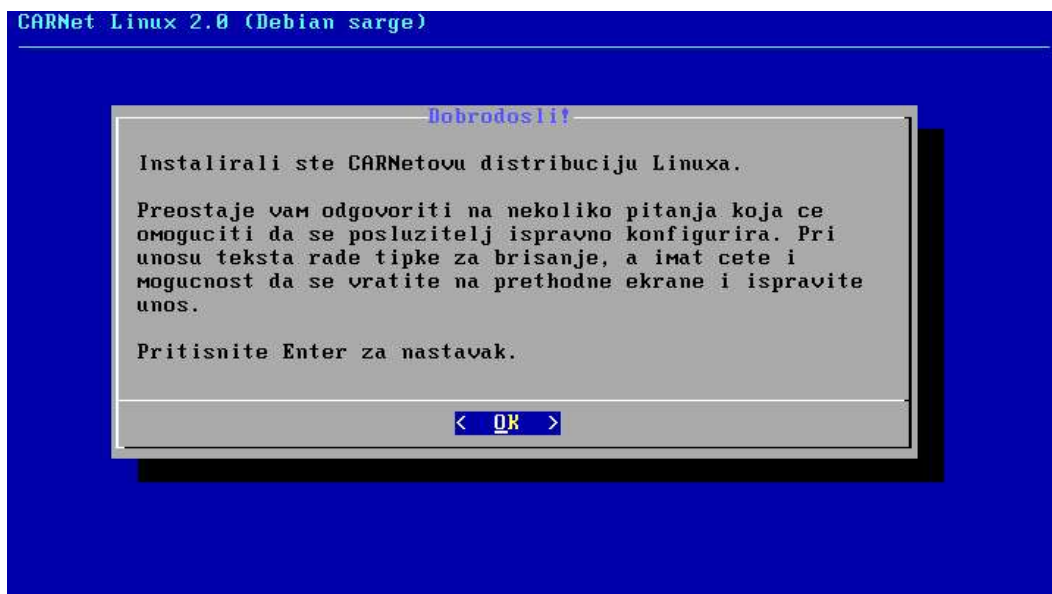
CARNet Linux 2.0 (Debian sarge)

Dobrodosli!

Instalirali ste CARNetovu distribuciju Linuxa.

Preostaje vam odgovoriti na nekoliko pitanja koja ce omoguciti da se posluzitelj ispravno konfigurira. Pri unosu teksta rade tipke za brisanje, a imat cete i mogucnost da se vratite na prethodne ekrane i ispravite unos.

Pritisnite Enter za nastavak.

< OK >